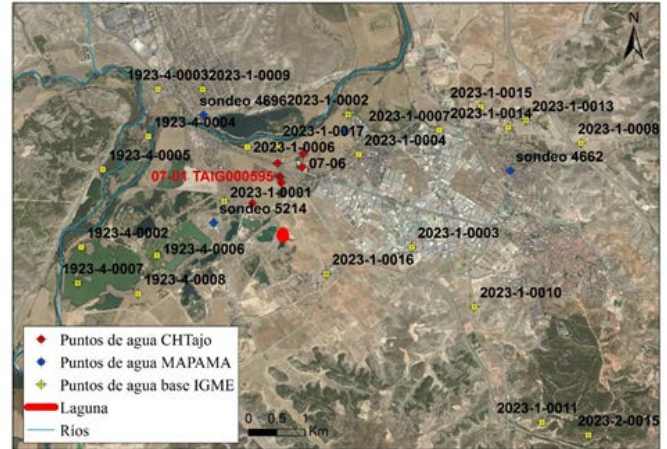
N

1923-4-00032023-1-0009
sondeo 46962023-1-0002
1923-4-0004
2023-1-0015
2023-1-0007
2023-1-0014
2023-1-0013
2023-1-0017
2023-1-0008
2023-1-0006
2023-1-0004
1923-4-0005
07-06
sondeo 4662
07-01 TAIG000595
2023-1-0001
sondeo 5214
1923-4-0002
2023-1-0003
1923-4-0006
2023-1-0016
1923-4-0007
1923-4-0008
2023-1-0010

Puntos de agua CHTajo
Puntos de agua MAPAMA
Puntos de agua base IGME
Laguna
Ríos

0 0.5 1 Km

2023-1-0011
2023-2-0015